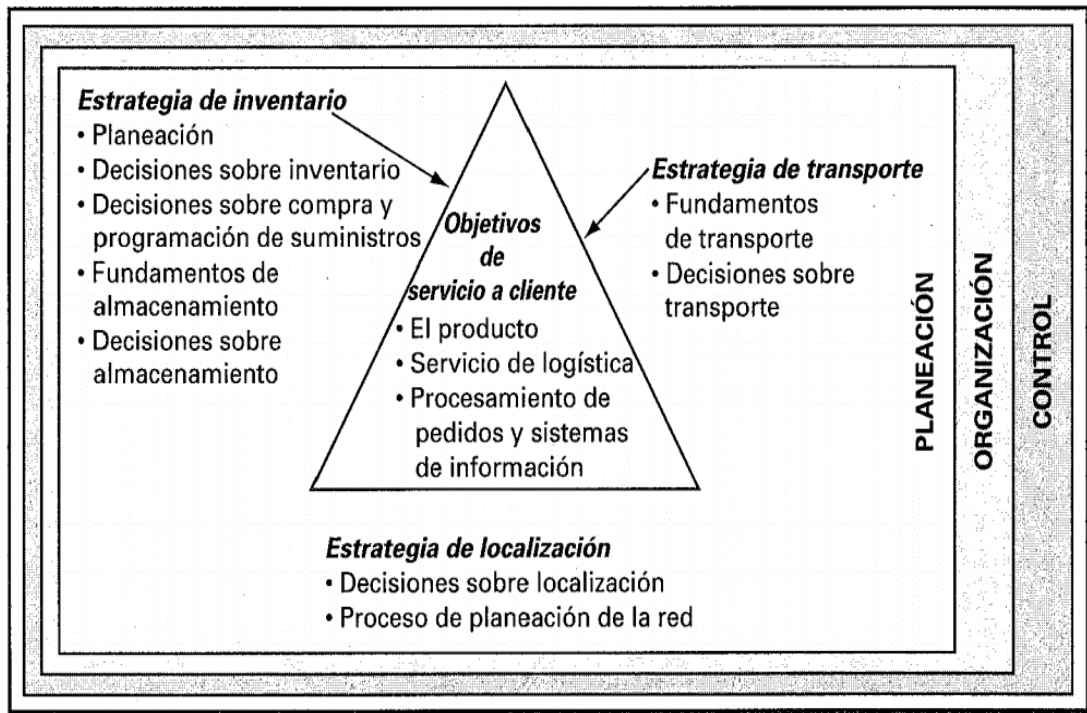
Estrategia de inventario
• Planeación
• Decisiones sobre inventario
• Decisiones sobre compra y programación de suministros
• Fundamentos de almacenamiento
• Decisiones sobre almacenamiento

Objetivos de servicio a cliente
• El producto
• Servicio de logística
• Procesamiento de pedidos y sistemas de información

Estrategia de transporte
• Fundamentos de transporte
• Decisiones sobre transporte

Estrategia de localización
• Decisiones sobre localización
• Proceso de planeación de la red

PLANEACIÓN

ORGANIZACIÓN

CONTROL